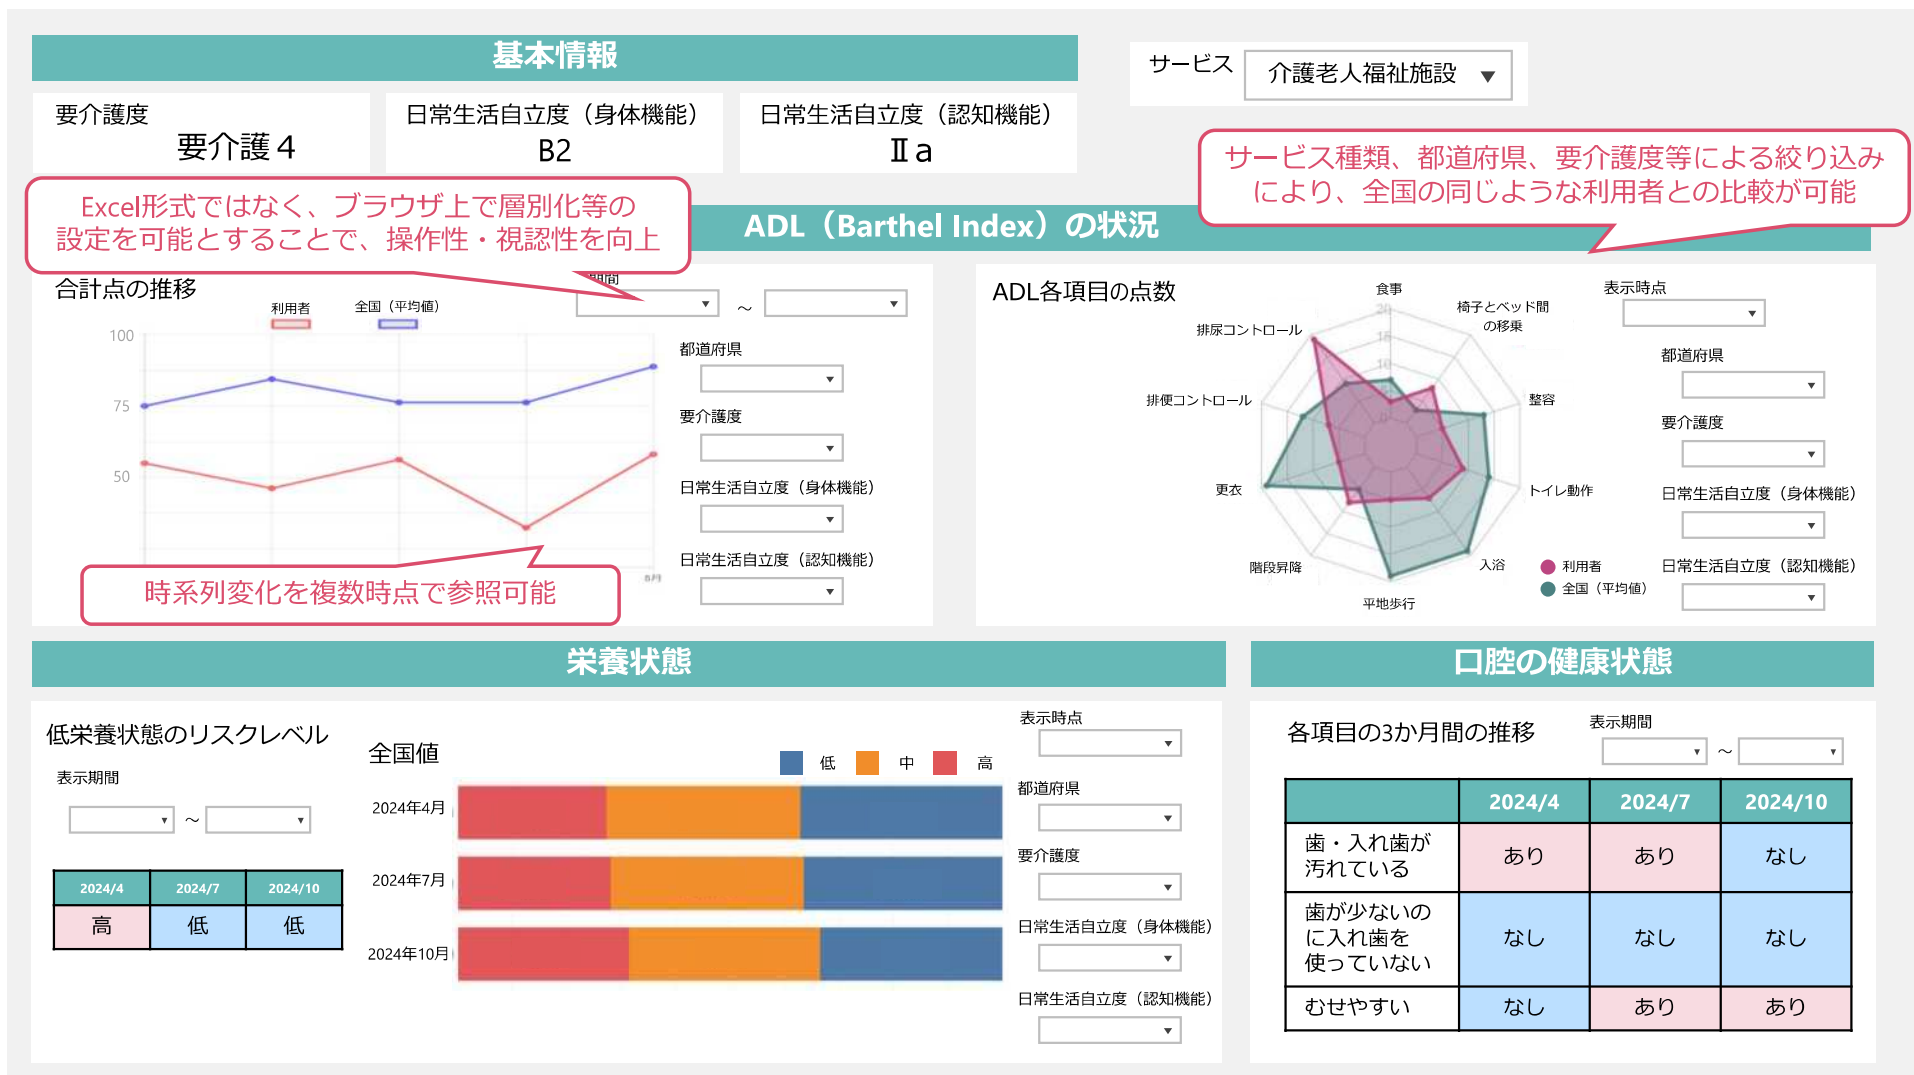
基本情報

サービス 介護老人福祉施設

要介護度
要介護４

日常生活自立度（身体機能）
B2

日常生活自立度（認知機能）
Ⅱa

サービス種類、都道府県、要介護度等による絞り込みにより、全国の同じような利用者との比較が可能

Excel形式ではなく、ブラウザ上で層別化等の設定を可能とすることで、操作性・視認性を向上

ADL（Barthel Index）の状況

合計点の推移
利用者 全国（平均値）
期間
～
100
75
50
都道府県
要介護度
日常生活自立度（身体機能）
日常生活自立度（認知機能）

時系列変化を複数時点で参照可能

ADL各項目の点数
食事
椅子とベッド間の移乗
整容
トイレ動作
入浴
平地歩行
階段昇降
更衣
排便コントロール
排尿コントロール
利用者
全国（平均値）
表示時点
都道府県
要介護度
日常生活自立度（身体機能）
日常生活自立度（認知機能）

栄養状態

低栄養状態のリスクレベル
表示期間
～

| 2024/4 | 2024/7 | 2024/10 |
|---|---|---|
| 高 | 低 | 低 |

全国値
低 中 高
2024年4月
2024年7月
2024年10月
表示時点
都道府県
要介護度
日常生活自立度（身体機能）
日常生活自立度（認知機能）

口腔の健康状態

各項目の3か月間の推移
表示期間
～

| | 2024/4 | 2024/7 | 2024/10 |
|---|---|---|---|
| 歯・入れ歯が汚れている | あり | あり | なし |
| 歯が少ないのに入れ歯を使っていない | なし | なし | なし |
| むせやすい | なし | あり | あり |